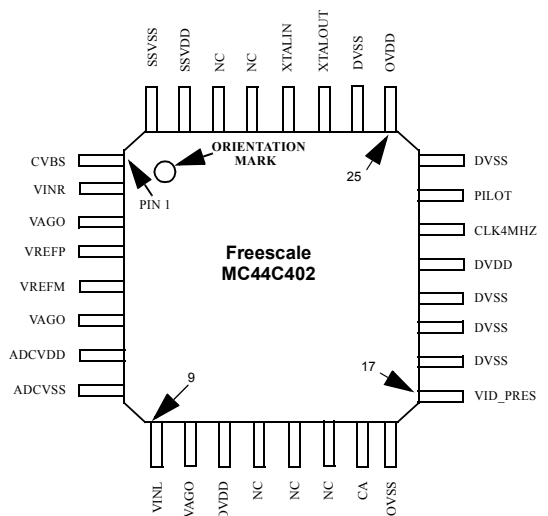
SSVSS
SSVDD
NC
NC
XTALIN
XTALOUT
DVSS
OVDD

ORIENTATION
MARK

CVBS
VINR
VAGO
VREFP
VREFM
VAGO
ADCVDD
ADCVSS

PIN 1

25

DVSS
PILOT
CLK4MHZ
DVDD
DVSS
DVSS
DVSS
VID_PRES

Freescale
MC44C402

9

17

VINL
VAGO
OVDD
NC
NC
NC
CA
OVSS